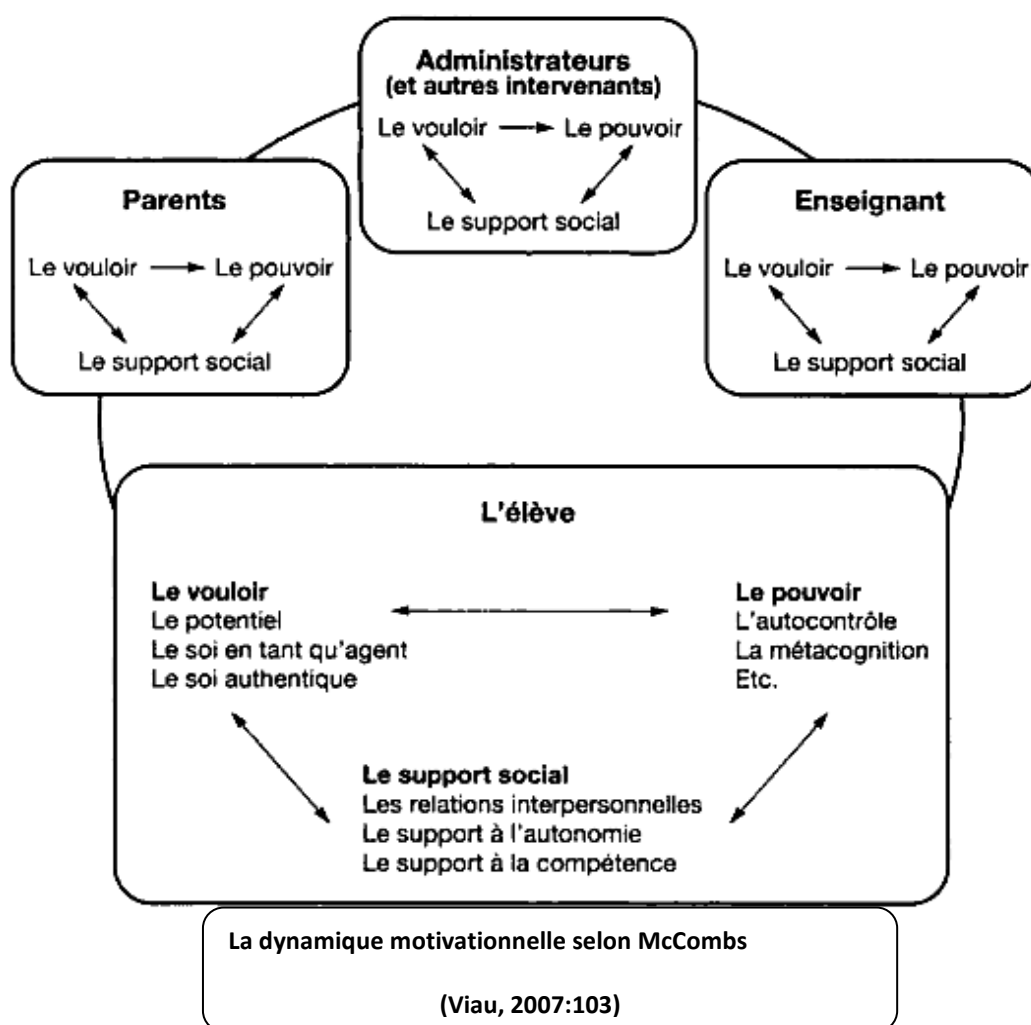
Administrateurs
(et autres intervenants)

Le vouloir → Le pouvoir

Le support social

Parents

Le vouloir → Le pouvoir

Le support social

Enseignant

Le vouloir → Le pouvoir

Le support social

L'élève

Le vouloir
Le potentiel
Le soi en tant qu'agent
Le soi authentique

Le pouvoir
L'autocontrôle
La métacognition
Etc.

Le support social
Les relations interpersonnelles
Le support à l'autonomie
Le support à la compétence

La dynamique motivationnelle selon McCombs

(Viau, 2007:103)